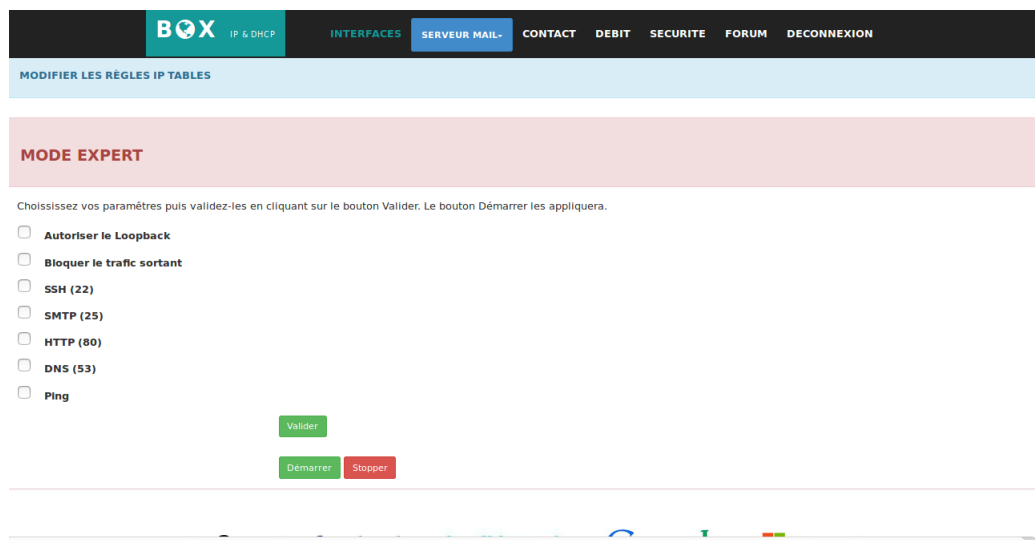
B🌍X IP & DHCP

INTERFACES SERVEUR MAIL CONTACT DEBIT SECURITE FORUM DECONNEXION

MODIFIER LES RÈGLES IP TABLES

MODE EXPERT

Choisissez vos paramètres puis validez-les en cliquant sur le bouton Valider. Le bouton Démarrer les appliquera.

Autoriser le Loopback

Bloquer le trafic sortant

SSH (22)

SMTP (25)

HTTP (80)

DNS (53)

Ping

Valider

Démarrer Stopper